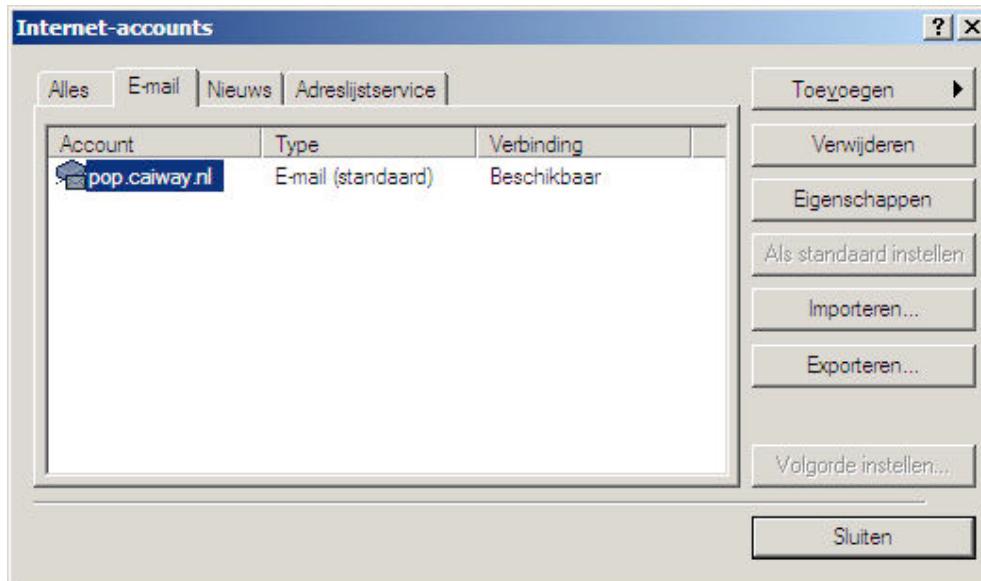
Internet-accounts

? X

Alles | E-mail | Nieuws | Adreslijstservice

| Account | Type | Verbinding |
|---|---|---|
| pop.caiway.nl | E-mail (standaard) | Beschikbaar |

Toevoegen

Verwijderen

Eigenschappen

Als standaard instellen

Importeren...

Exporteren...

Volgorde instellen...

Sluiten